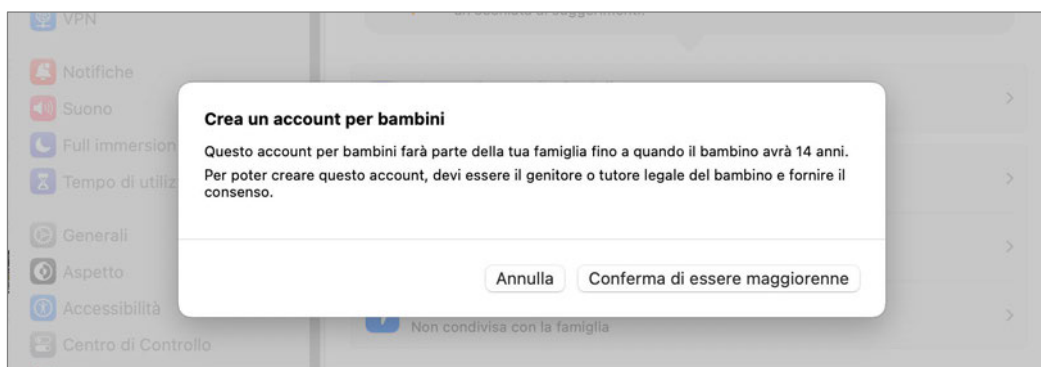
VPN

Notifiche

Suono

Full immersion

Tempo di utiliz

Generali

Aspetto

Accessibilità

Centro di Controllo

Crea un account per bambini

Questo account per bambini farà parte della tua famiglia fino a quando il bambino avrà 14 anni.

Per poter creare questo account, devi essere il genitore o tutore legale del bambino e fornire il consenso.

Annulla

Conferma di essere maggiorenne

Non condivisa con la famiglia